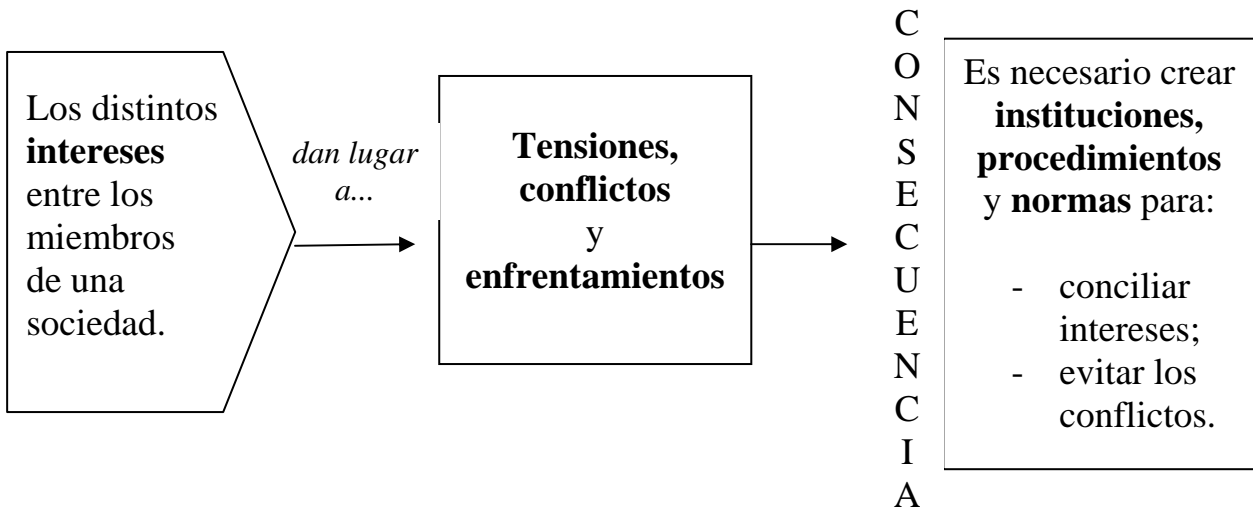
Los distintos **intereses** entre los miembros de una sociedad.

*dan lugar a...*

**Tensiones, conflictos** y **enfrentamientos**

C
O
N
S
E
C
U
E
N
C
I
A

Es necesario crear **instituciones, procedimientos** y **normas** para:

- conciliar intereses;
- evitar los conflictos.